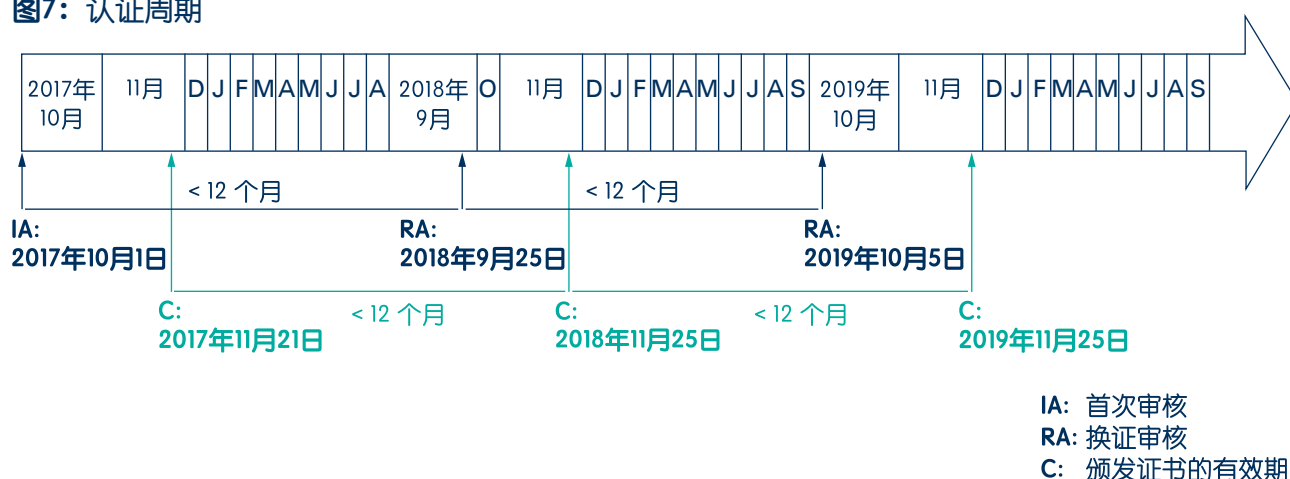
图7：认证周期

| 2017年10月 | 11月 | D | J | F | M | A | M | J | J | A | 2018年9月 | O | 11月 | D | J | F | M | A | M | J | J | A | S | 2019年10月 | 11月 | D | J | F | M | A | M | J | J | A | S |
|---|---|---|---|---|---|---|---|---|---|---|---|---|---|---|---|---|---|---|---|---|---|---|---|---|---|---|---|---|---|---|---|---|---|---|---|

< 12 个月

< 12 个月

IA:
2017年10月1日

RA:
2018年9月25日

RA:
2019年10月5日

C:
2017年11月21日

< 12 个月

C:
2018年11月25日

< 12 个月

C:
2019年11月25日

IA: 首次审核
RA: 换证审核
C: 颁发证书的有效期